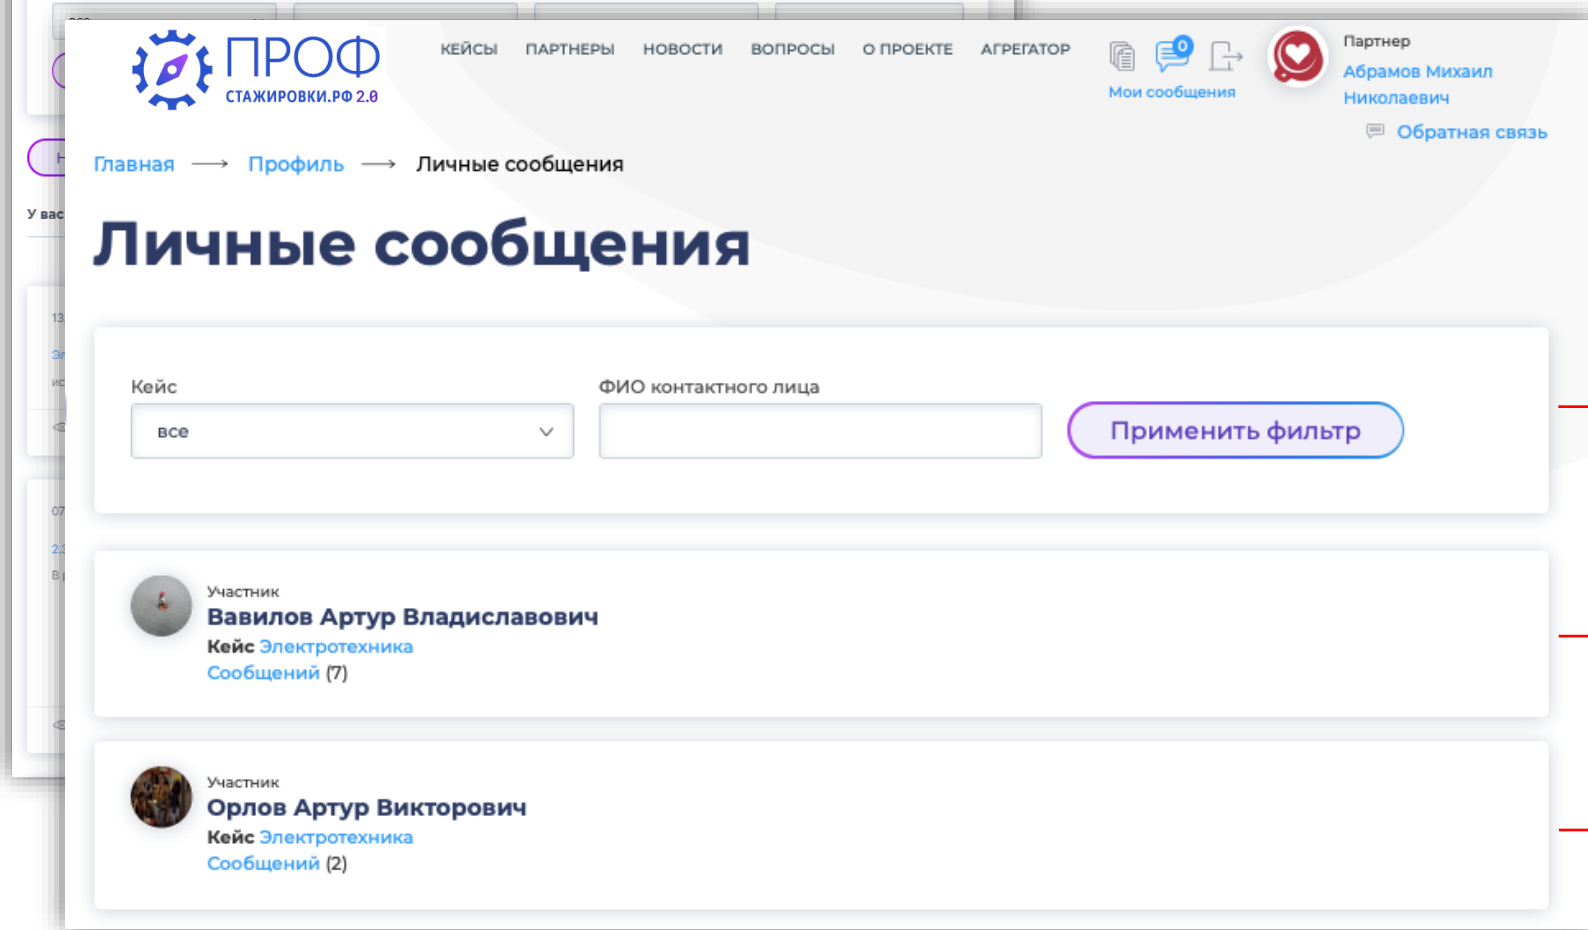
ПРОФ
СТАЖИРОВКИ.РФ 2.0

КЕЙСЫ ПАРТНЕРЫ НОВОСТИ ВОПРОСЫ О ПРОЕКТЕ АГРЕГАТОР

0
Мои сообщения

Партнер
Абрамов Михаил Николаевич

Обратная связь

Главная ⟶ Профиль ⟶ Личные сообщения

Личные сообщения

Кейс
все

ФИО контактного лица

Применить фильтр

Участник
Вавилов Артур Владиславович
Кейс Электротехника
Сообщений (7)

Участник
Орлов Артур Викторович
Кейс Электротехника
Сообщений (2)